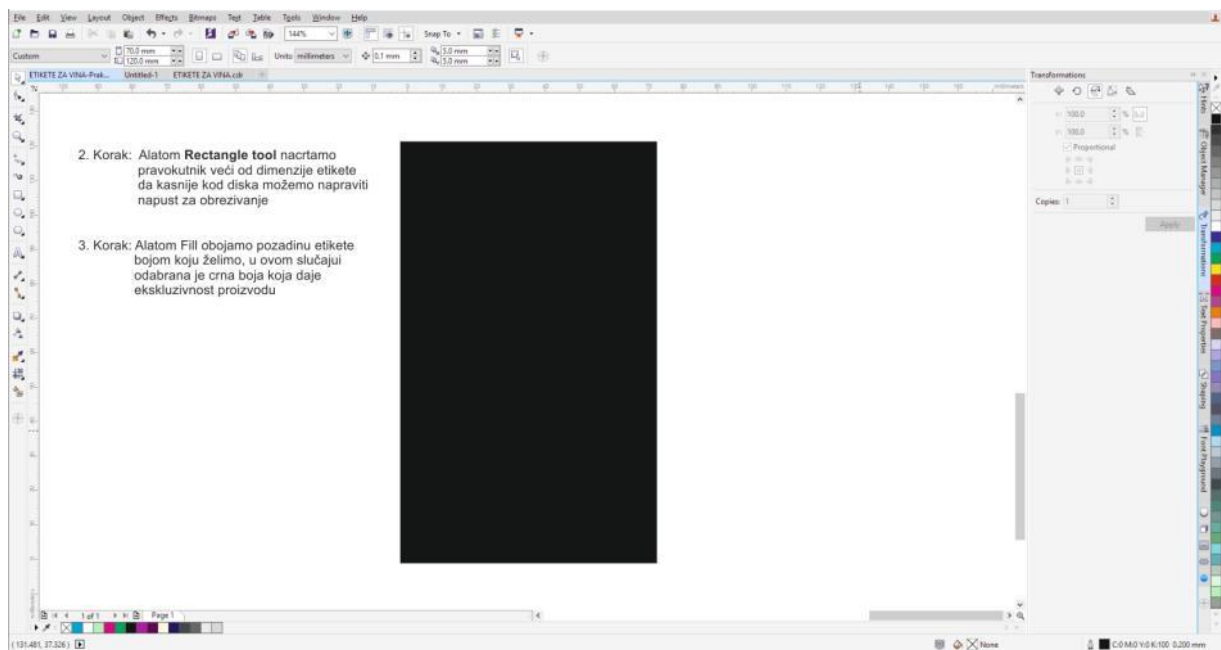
File Edit View Layout Object Effects Bitmaps Text Table Tools Window Help

144% Snap To

Custom 70,0 mm 120,0 mm Units: millimeters 0,1 mm 5,0 mm 5,0 mm

ETIKETE ZA VINA-Prak... Untitled-1 ETIKETE ZA VINA.cdr

Transformations

100,0 % 100,0 %

Proportional

Copies: 1

Apply

2. Korak: Alatom **Rectangle tool** nacrtamo pravokutnik veći od dimenzije etikete da kasnije kod diska možemo napraviti napust za obrezivanje

3. Korak: Alatom Fill obojamo pozadinu etikete bojom koju želimo, u ovom slučajui odabrana je crna boja koja daje ekskluzivnost proizvodu

1 of 1 Page 1

(131,481, 37,326)

None

C:0 M:0 Y:0 K:100 0,200 mm

Hints Object Manager Transformations Text Properties Shaping Fonts Playground